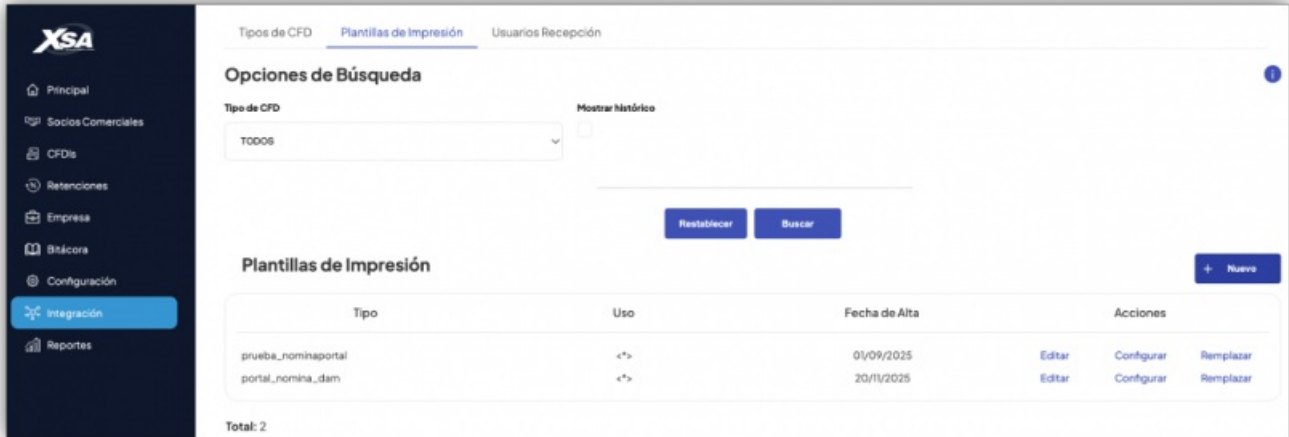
XSA

Principal
Socios Comerciales
CFDIs
Retenciones
Empresa
Bitácora
Configuración
Integración
Reportes

Tipos de CFD
Plantillas de Impresión
Usuarios Recepción

Opciones de Búsqueda

Tipo de CFD
TODOS

Mostrar histórico

Restablecer
Buscar

Plantillas de Impresión

+ Nuevo

| Tipo | Uso | Fecha de Alta | Acciones | | |
|---|---|---|---|---|---|
| prueba_nominaportal | <*> | 01/09/2025 | Editar | Configurar | Remplazar |
| portal_nomina_dam | <*> | 20/11/2025 | Editar | Configurar | Remplazar |

Total: 2